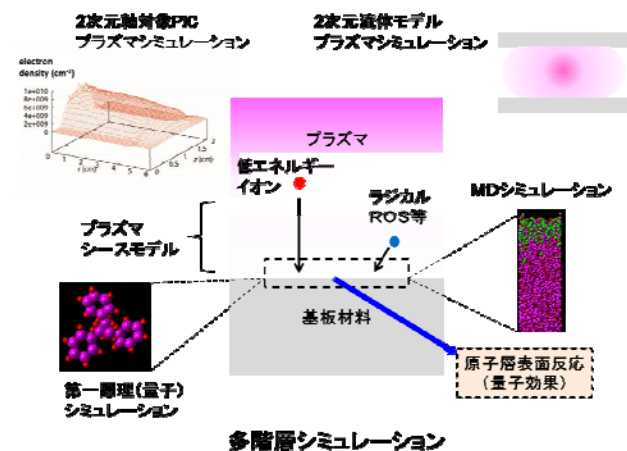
2次元軸対象PIC
プラズマシミュレーション

2次元流体モデル
プラズマシミュレーション

electron density (cm⁻³)

1e+010
8e+009
6e+009
4e+009
2e+009
0

0 1 2 3 4 5 6
r (cm)

0 0.5 1 1.5 2
z (cm)

プラズマ

低エネルギー
イオン

ラジカル
ROS等

MDシミュレーション

プラズマ
シースモデル

基板材料

原子層表面反応
（量子効果）

第一原理（量子）
シミュレーション

多階層シミュレーション